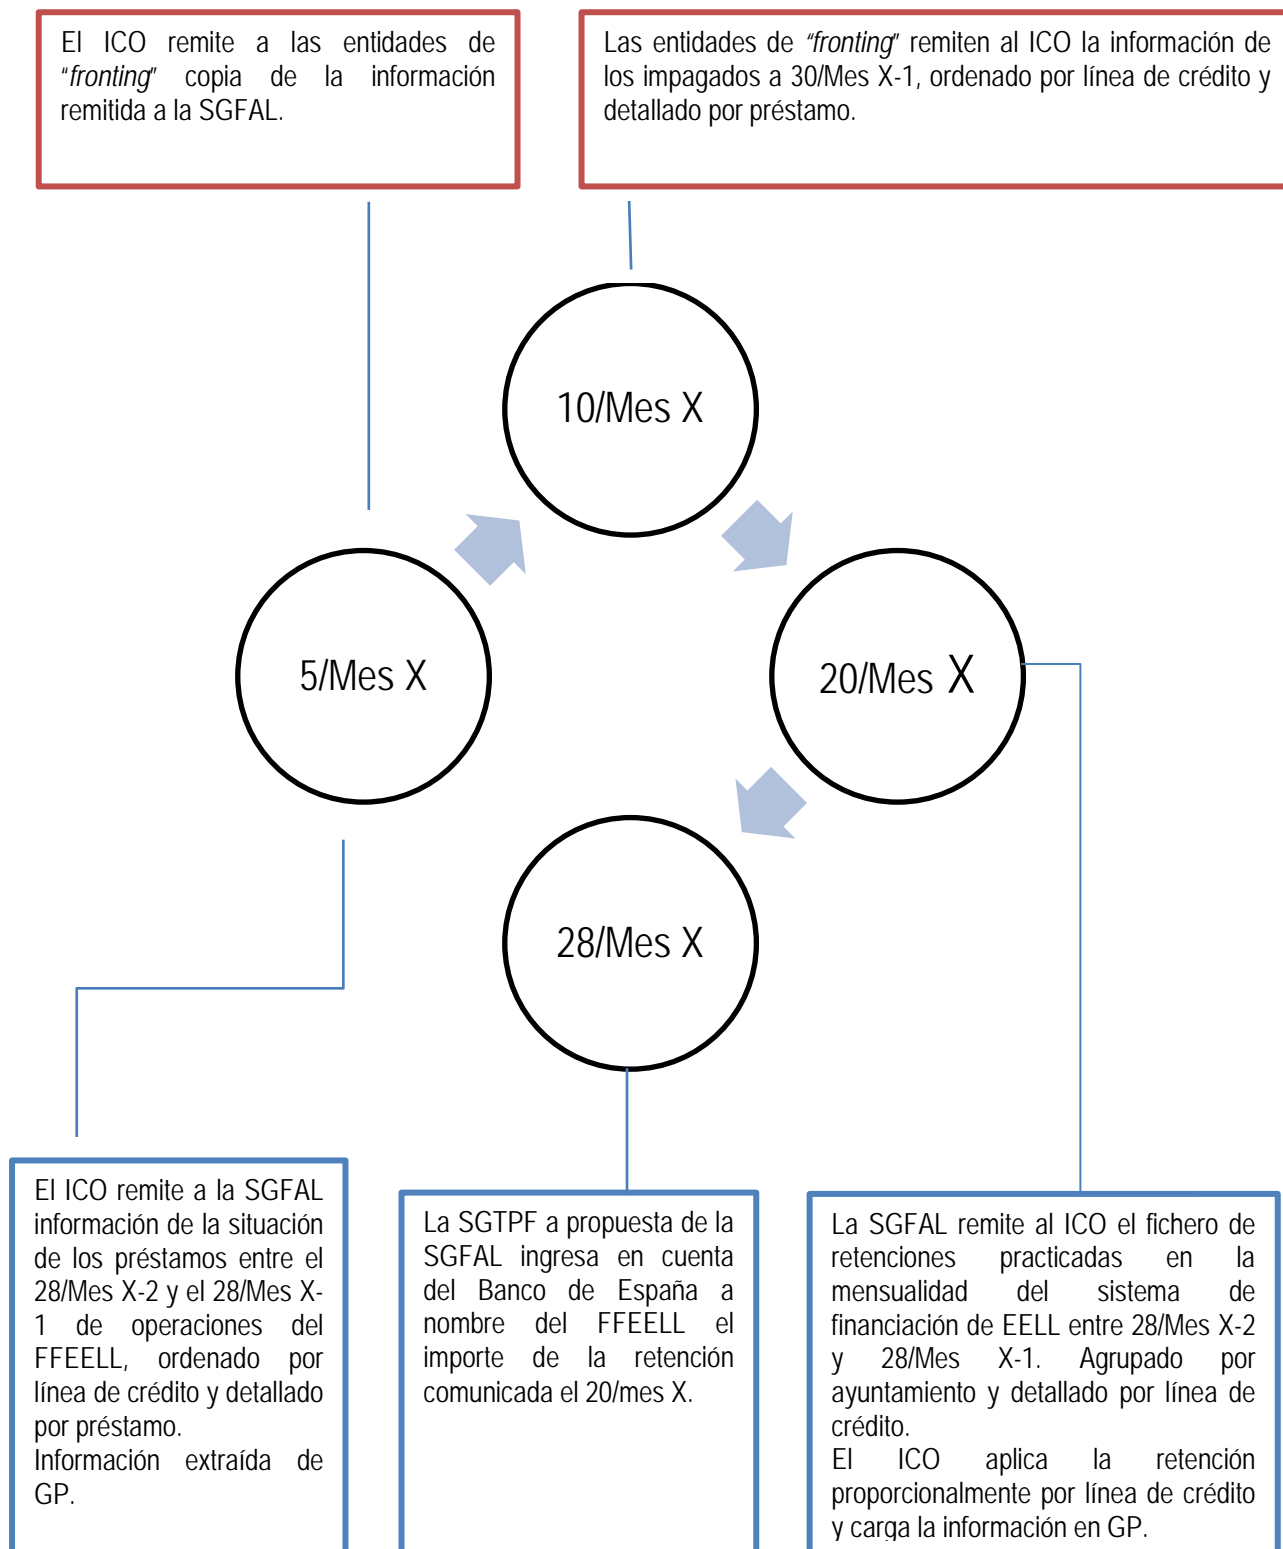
El ICO remite a las entidades de "*fronting*" copia de la información remitida a la SGFAL.

Las entidades de *"fronting"* remiten al ICO la información de los impagados a 30/Mes X-1, ordenado por línea de crédito y detallado por préstamo.

10/Mes X

5/Mes X

20/Mes X

28/Mes X

El ICO remite a la SGFAL información de la situación de los préstamos entre el 28/Mes X-2 y el 28/Mes X-1 de operaciones del FFEELL, ordenado por línea de crédito y detallado por préstamo.
Información extraída de GP.

La SGTPF a propuesta de la SGFAL ingresa en cuenta del Banco de España a nombre del FFEELL el importe de la retención comunicada el 20/mes X.

La SGFAL remite al ICO el fichero de retenciones practicadas en la mensualidad del sistema de financiación de EELL entre 28/Mes X-2 y 28/Mes X-1. Agrupado por ayuntamiento y detallado por línea de crédito.
El ICO aplica la retención proporcionalmente por línea de crédito y carga la información en GP.